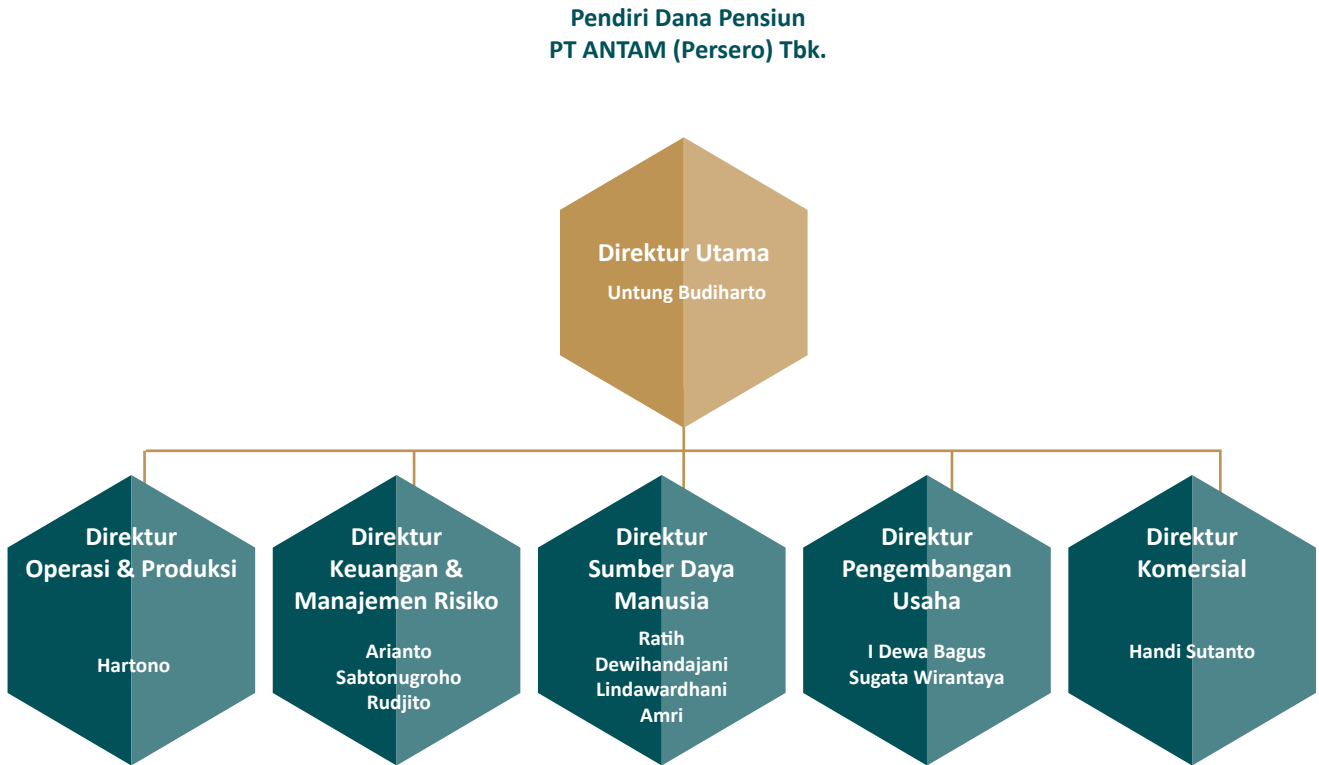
Pendiri Dana Pensiun
PT ANTAM (Persero) Tbk.

Direktur Utama
Untung Budiharto

Direktur
Operasi & Produksi
Hartono

Direktur
Keuangan & Manajemen Risiko
Arianto Sabtonugroho Rudjito

Direktur
Sumber Daya Manusia
Ratih Dewihandajani Lindawardhani Amri

Direktur
Pengembangan Usaha
I Dewa Bagus Sugata Wirantaya

Direktur
Komersial
Handi Sutanto